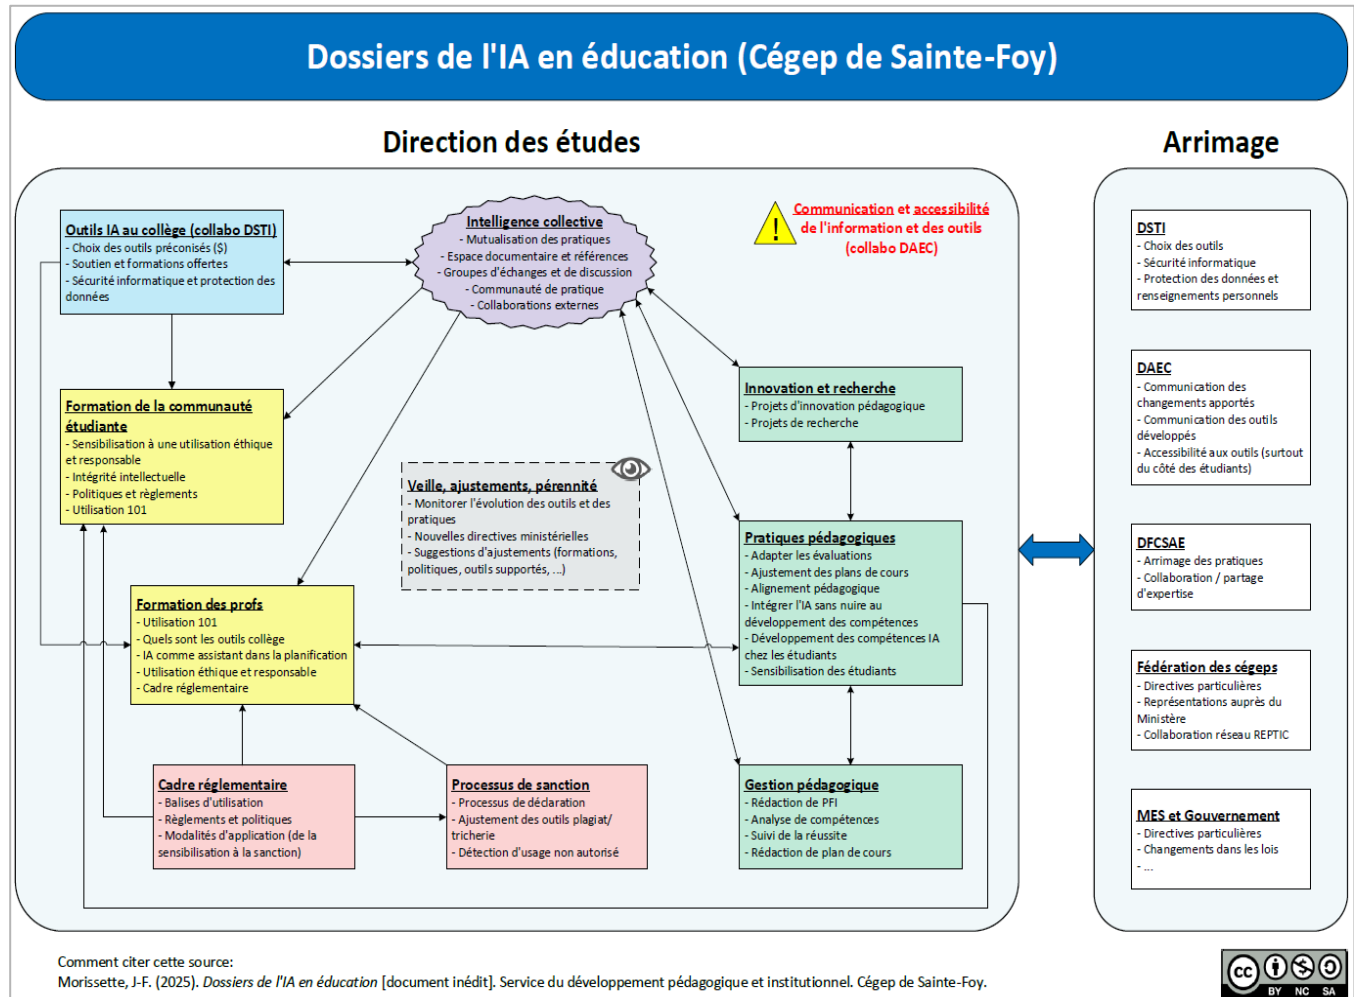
Dossiers de l'IA en éducation (Cégep de Sainte-Foy)

Direction des études

Arrimage

Outils IA au collège (collabo DSTI)
- Choix des outils préconisés ($)
- Soutien et formations offertes
- Sécurité informatique et protection des données

Intelligence collective
- Mutualisation des pratiques
- Espace documentaire et références
- Groupes d'échanges et de discussion
- Communauté de pratique
- Collaborations externes

Communication et accessibilité de l'information et des outils (collabo DAEC)

Formation de la communauté étudiante
- Sensibilisation à une utilisation éthique et responsable
- Intégrité intellectuelle
- Politiques et règlements
- Utilisation 101

Innovation et recherche
- Projets d'innovation pédagogique
- Projets de recherche

Veille, ajustements, pérennité
- Monitorer l'évolution des outils et des pratiques
- Nouvelles directives ministérielles
- Suggestions d'ajustements (formations, politiques, outils supportés, ...)

Pratiques pédagogiques
- Adapter les évaluations
- Ajustement des plans de cours
- Alignement pédagogique
- Intégrer l'IA sans nuire au développement des compétences
- Développement des compétences IA chez les étudiants
- Sensibilisation des étudiants

Formation des profs
- Utilisation 101
- Quels sont les outils collège
- IA comme assistant dans la planification
- Utilisation éthique et responsable
- Cadre réglementaire

Cadre réglementaire
- Balises d'utilisation
- Règlements et politiques
- Modalités d'application (de la sensibilisation à la sanction)

Processus de sanction
- Processus de déclaration
- Ajustement des outils plagiat/ tricherie
- Détection d'usage non autorisé

Gestion pédagogique
- Rédaction de PFI
- Analyse de compétences
- Suivi de la réussite
- Rédaction de plan de cours

DSTI
- Choix des outils
- Sécurité informatique
- Protection des données et renseignements personnels

DAEC
- Communication des changements apportés
- Communication des outils développés
- Accessibilité aux outils (surtout du côté des étudiants)

DFCSAE
- Arrimage des pratiques
- Collaboration / partage d'expertise

Fédération des cégeps
- Directives particulières
- Représentations auprès du Ministère
- Collaboration réseau REPTIC

MES et Gouvernement
- Directives particulières
- Changements dans les lois
- ...

Comment citer cette source:
Morissette, J-F. (2025). Dossiers de l'IA en éducation [document inédit]. Service du développement pédagogique et institutionnel. Cégep de Sainte-Foy.

cc BY NC SA